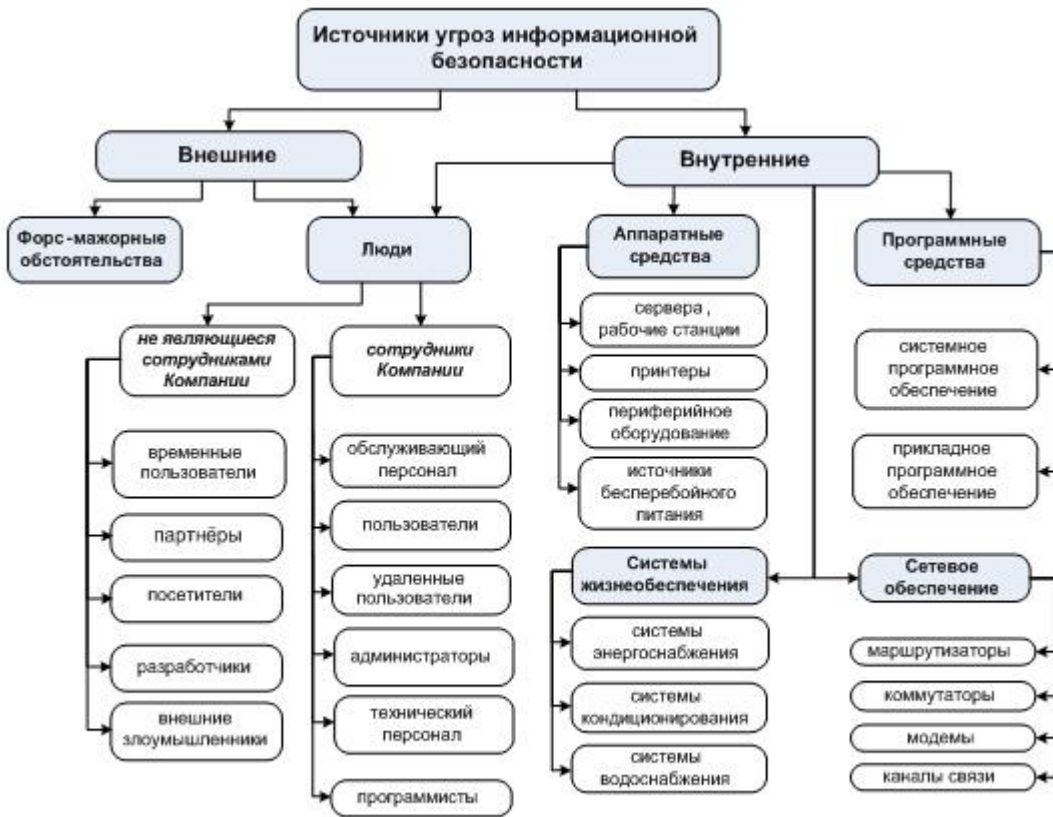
Источники угроз информационной безопасности

Внешние

Внутренние

Форс-мажорные обстоятельства

Люди

не являющиеся сотрудниками Компании

временные пользователи

партнёры

посетители

разработчики

внешние злоумышленники

сотрудники Компании

обслуживающий персонал

пользователи

удаленные пользователи

администраторы

технический персонал

программисты

Аппаратные средства

сервера , рабочие станции

принтеры

периферийное оборудование

источники бесперебойного питания

Системы жизнеобеспечения

системы энергоснабжения

системы кондиционирования

системы водоснабжения

Программные средства

системное программное обеспечение

прикладное программное обеспечение

Сетевое обеспечение

маршрутизаторы

коммутаторы

модемы

каналы связи